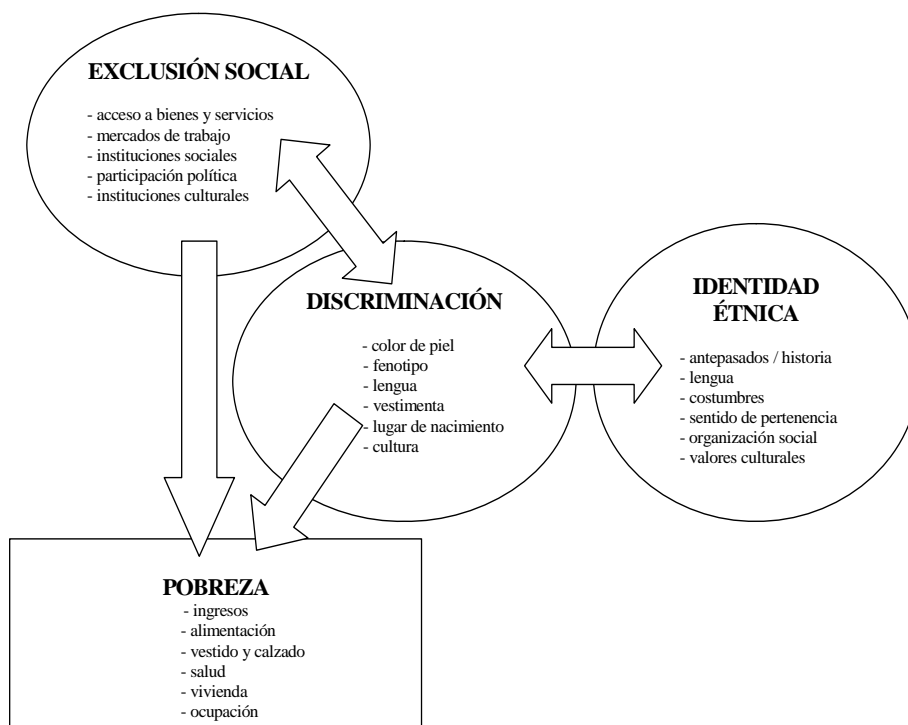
EXCLUSIÓN SOCIAL

- acceso a bienes y servicios
- mercados de trabajo
- instituciones sociales
- participación política
- instituciones culturales

DISCRIMINACIÓN

- color de piel
- fenotipo
- lengua
- vestimenta
- lugar de nacimiento
- cultura

IDENTIDAD ÉTNICA

- antepasados / historia
- lengua
- costumbres
- sentido de pertenencia
- organización social
- valores culturales

POBREZA

- ingresos
- alimentación
- vestido y calzado
- salud
- vivienda
- ocupación